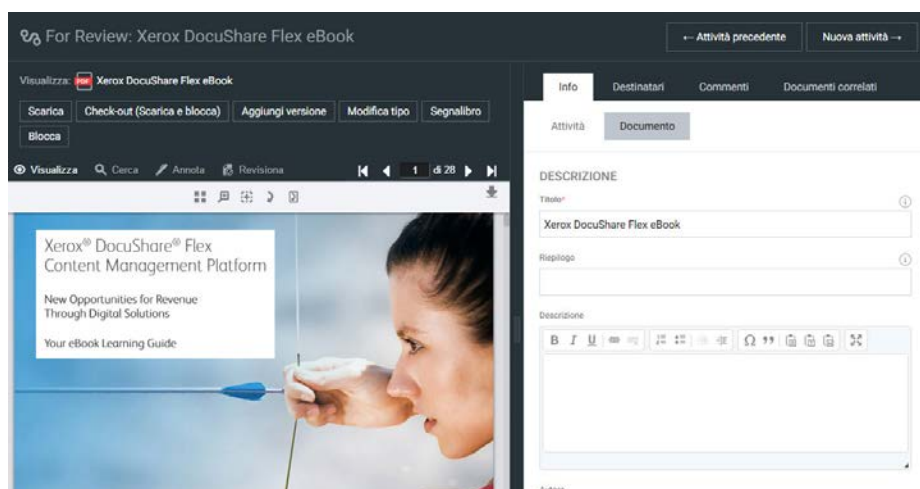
For Review: Xerox DocuShare Flex eBook

← Attività precedente

Nuova attività →

Visualizza: PDF Xerox DocuShare Flex eBook

Scarica | Check-out (Scarica e blocca) | Aggiungi versione | Modifica tipo | Segnalibro | Blocca

Visualizza | Cerca | Annota | Revisione

1 di 28

Xerox® DocuShare® Flex Content Management Platform

New Opportunities for Revenue Through Digital Solutions

Your eBook Learning Guide

Info | Destinatari | Commenti | Documenti correlati

Attività | Documento

DESCRIZIONE

Titolo*

Xerox DocuShare Flex eBook

Riepilogo

Descrizione

B I U

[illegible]